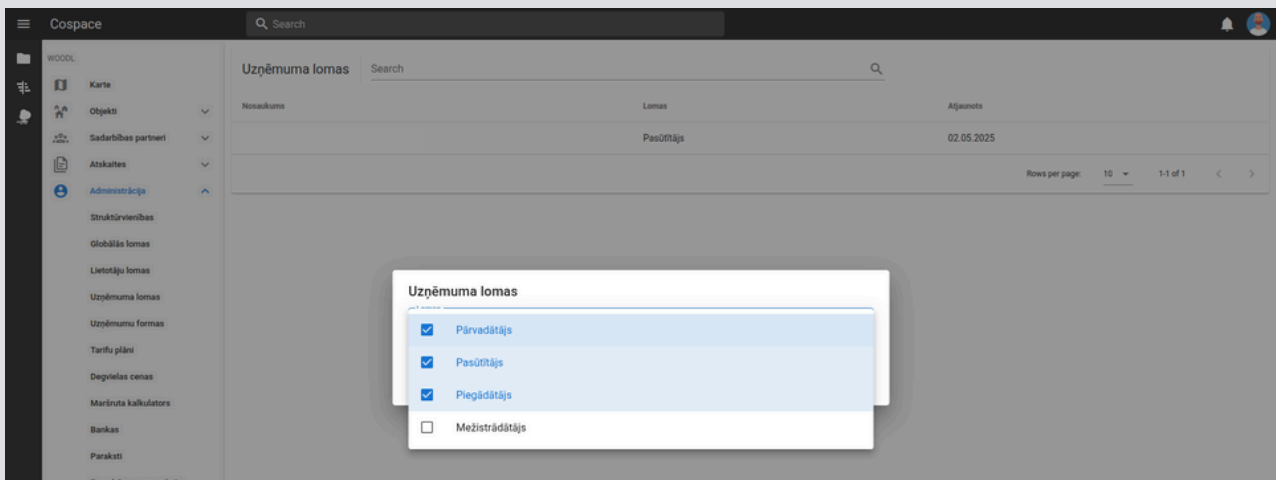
Cospace

Search

WOODL

Karte

Objekti

Sadarbības partneri

Atskaites

Administrācija

Struktūrvienības

Globālās lomas

Lietotāju lomas

Uzņēmuma lomas

Uzņēmumu formas

Tarifu plāni

Degvielas cenas

Maršruta kalkulators

Bankas

Paraksti

Uzņēmuma lomas

Search

| Nosaukums | Lomas | Atjaunots |
|---|---|---|
| | Pasūtītājs | 02.05.2025 |

Rows per page: 10 1-1 of 1

Uzņēmuma lomas

Pārvadātājs

Pasūtītājs

Piegādātājs

Mežistrādātājs